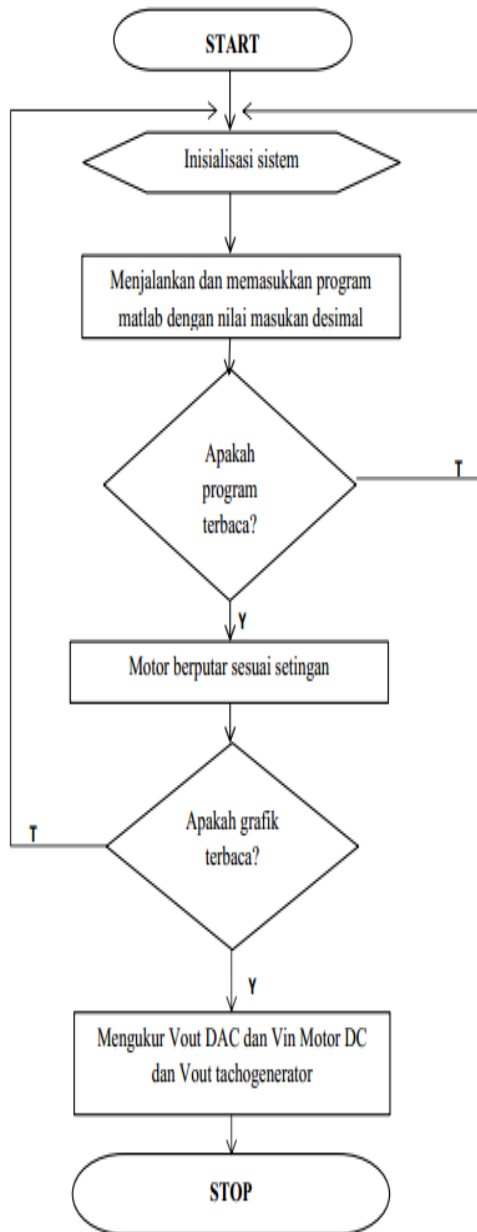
START

Inisialisasi sistem

Menjalankan dan memasukkan program matlab dengan nilai masukan desimal

Apakah program terbaca?

T

Y

Motor berputar sesuai setingan

Apakah grafik terbaca?

T

Y

Mengukur Vout DAC dan Vin Motor DC dan Vout tachogenerator

STOP